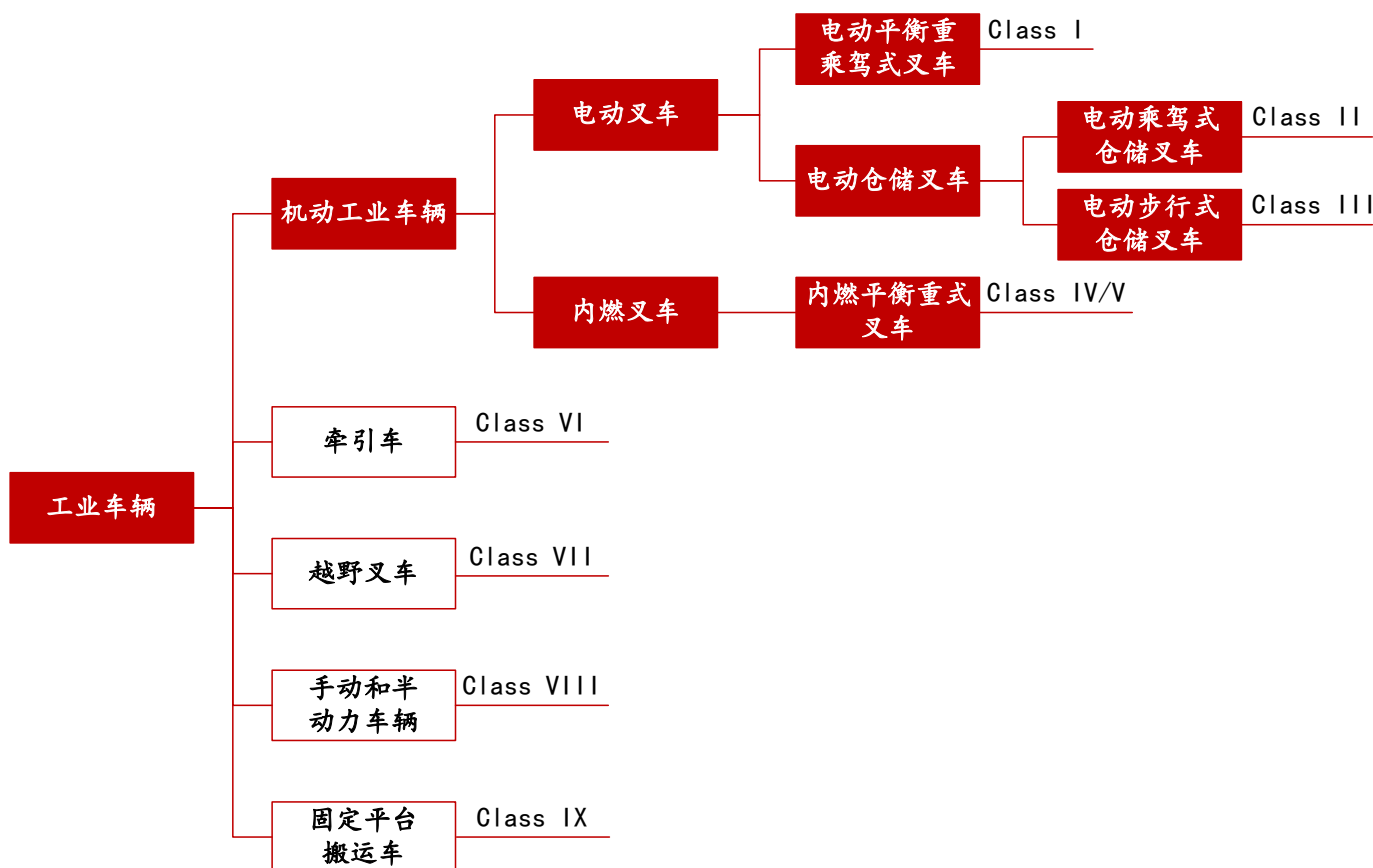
工业车辆

机动工业车辆

电动叉车

电动平衡重乘驾式叉车 Class I

电动仓储叉车

电动乘驾式仓储叉车 Class II

电动步行式仓储叉车 Class III

内燃叉车

内燃平衡重式叉车 Class IV/V

牵引车 Class VI

越野叉车 Class VII

手动和半动力车辆 Class VIII

固定平台搬运车 Class IX